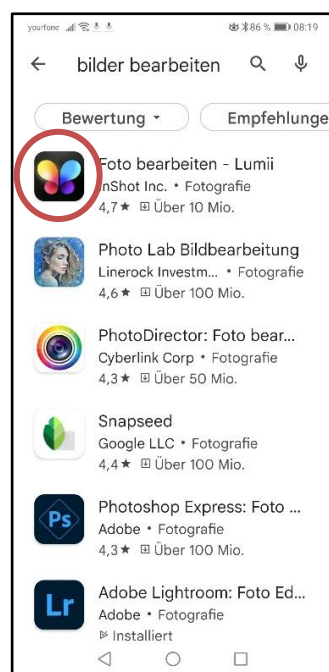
you:fone 86 % 08:19

bilder bearbeiten

Bewertung ▾

Empfehlunge

Foto bearbeiten - Lumii
InShot Inc. • Fotografie
4,7★ Über 10 Mio.

Photo Lab Bildbearbeitung
Linerock Investm... • Fotografie
4,6★ Über 100 Mio.

PhotoDirector: Foto bear...
Cyberlink Corp • Fotografie
4,3★ Über 50 Mio.

Snapseed
Google LLC • Fotografie
4,4★ Über 100 Mio.

Ps

Photoshop Express: Foto ...
Adobe • Fotografie
4,3★ Über 100 Mio.

Lr

Adobe Lightroom: Foto Ed...
Adobe • Fotografie
Installiert